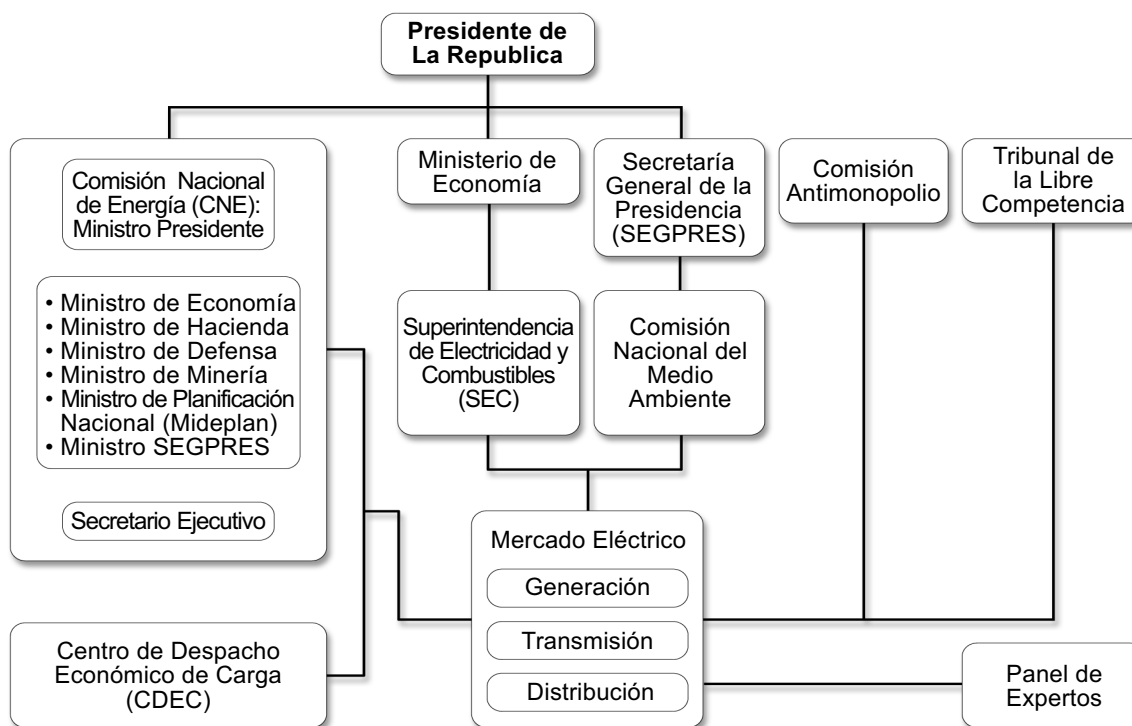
Presidente de La Republica

Comisión Nacional de Energía (CNE): Ministro Presidente

• Ministro de Economía
• Ministro de Hacienda
• Ministro de Defensa
• Ministro de Minería
• Ministro de Planificación Nacional (Mideplan)
• Ministro SEGPRES

Secretario Ejecutivo

Ministerio de Economía

Secretaría General de la Presidencia (SEGPRES)

Comisión Antimonopolio

Tribunal de la Libre Competencia

Superintendencia de Electricidad y Combustibles (SEC)

Comisión Nacional del Medio Ambiente

Mercado Eléctrico

Generación

Transmisión

Distribución

Centro de Despacho Económico de Carga (CDEC)

Panel de Expertos